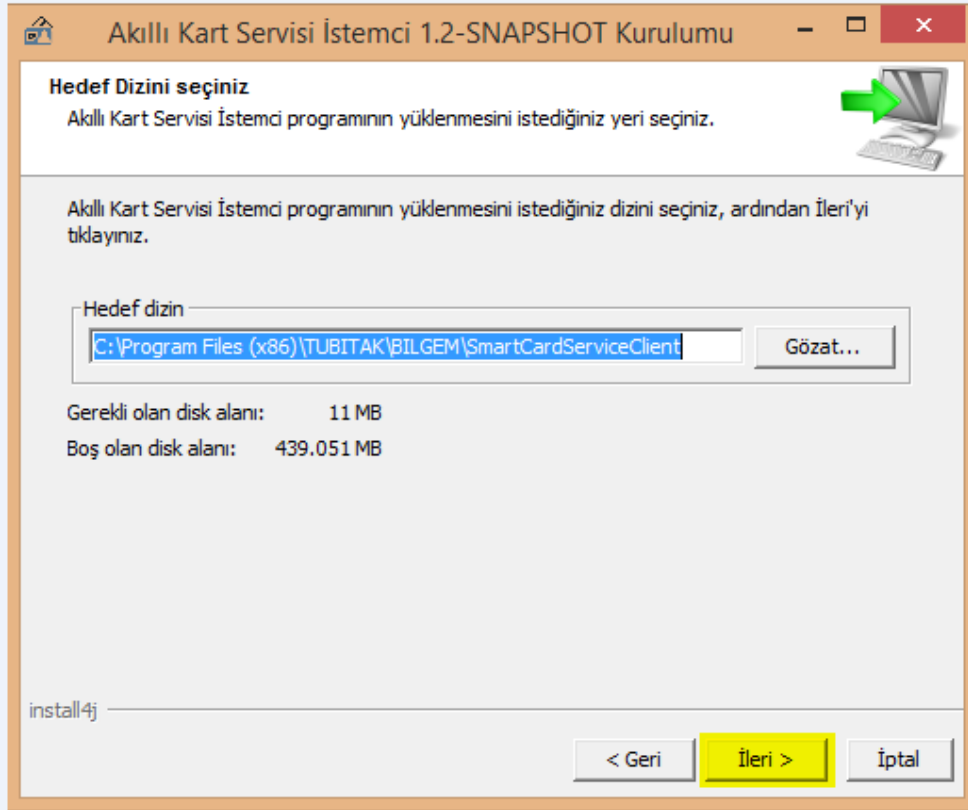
Akıllı Kart Servisi İstemci 1.2-SNAPSHOT Kurulumu

Hedef Dizini seçiniz
Akıllı Kart Servisi İstemci programının yüklenmesini istediğiniz yeri seçiniz.

Akıllı Kart Servisi İstemci programının yüklenmesini istediğiniz dizini seçiniz, ardından İleri'yi tıklayınız.

Hedef dizin
C:\Program Files (x86)\TUBITAK\BILGEM\SmartCardServiceClient
Gözat...

Gerekli olan disk alanı: 11 MB
Boş olan disk alanı: 439.051 MB

install4j

< Geri
İleri >
İptal